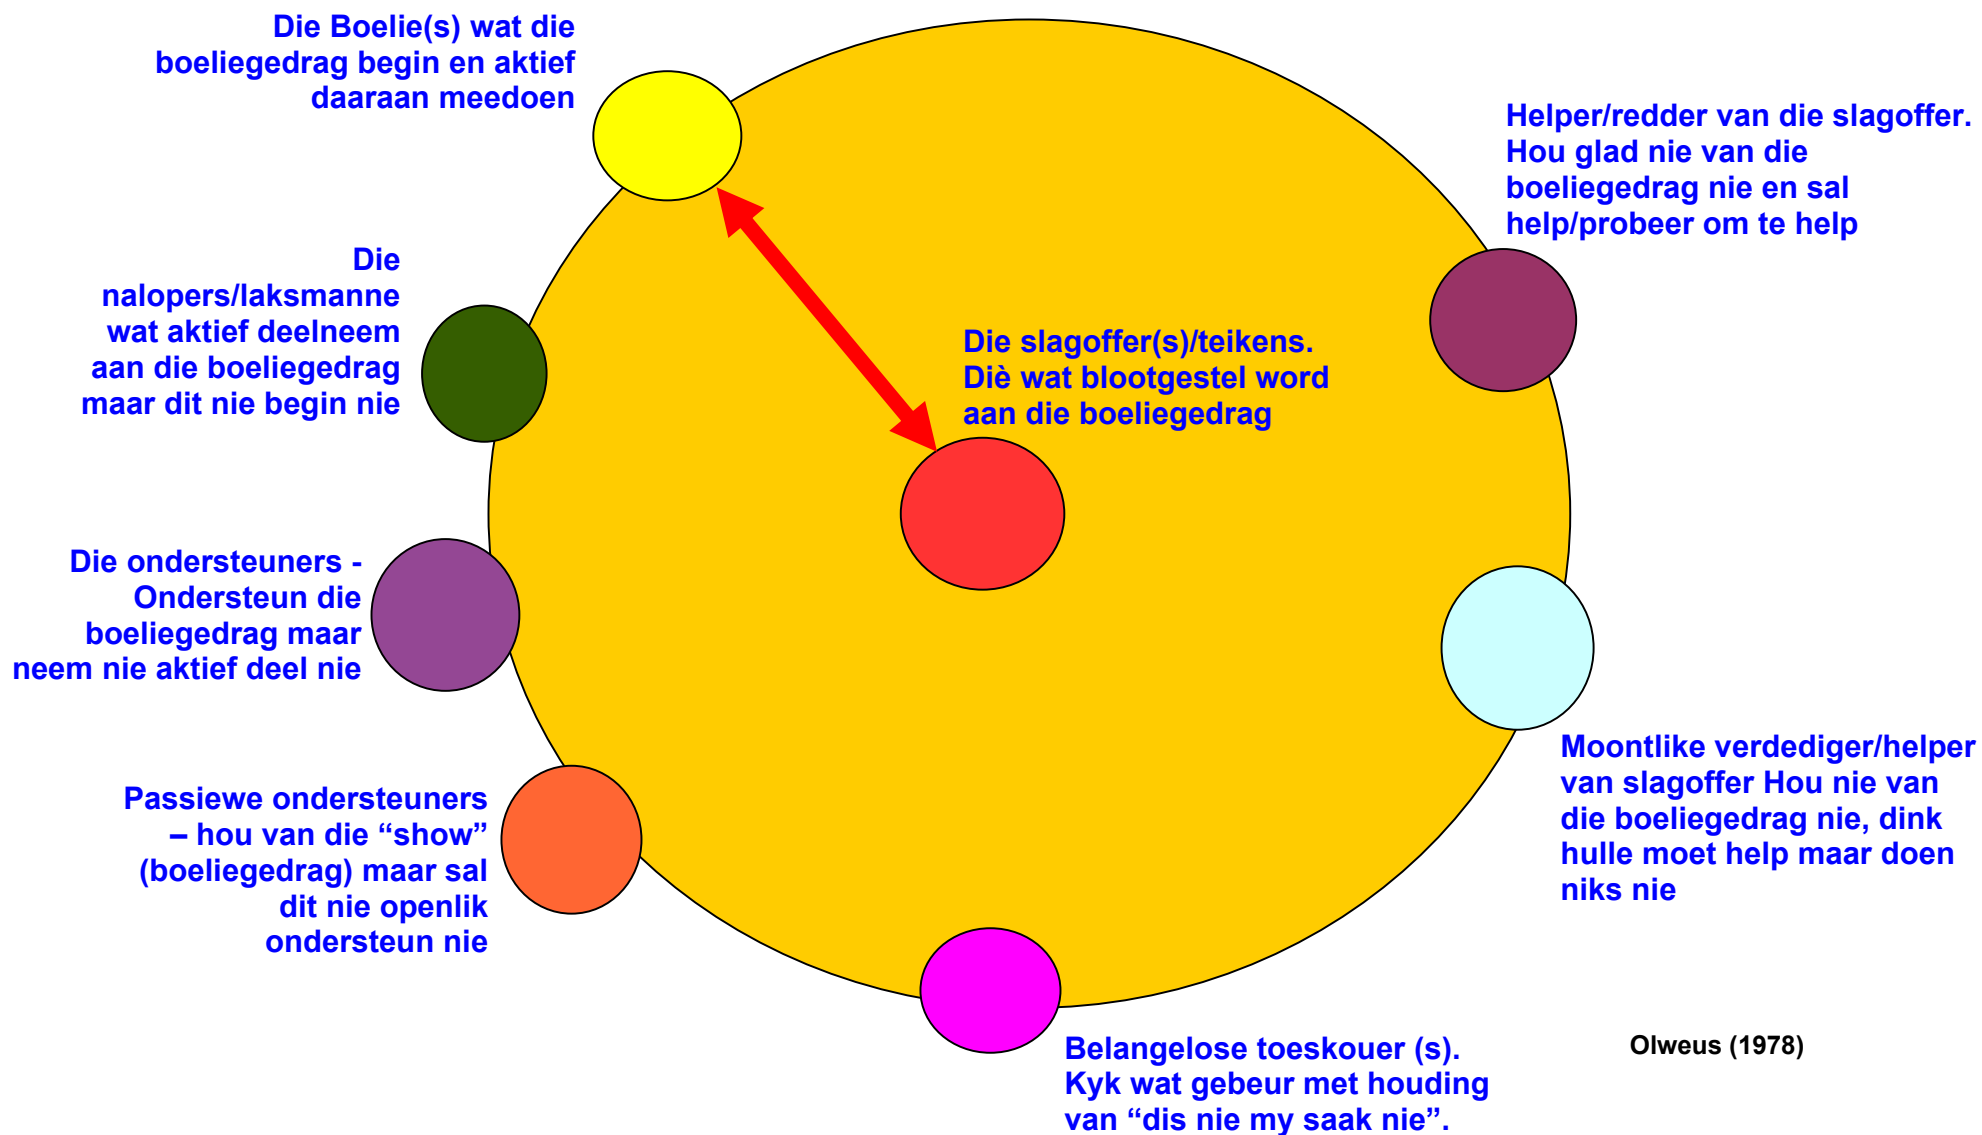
Die Boelie(s) wat die boeliegedrag begin en aktief daaraan meedoen

Helper/redder van die slagoffer. Hou glad nie van die boeliegedrag nie en sal help/probeer om te help

Die nalopers/laksmanne wat aktief deelneem aan die boeliegedrag maar dit nie begin nie

Die slagoffer(s)/teikens. Diè wat blootgestel word aan die boeliegedrag

Die ondersteuners - Ondersteun die boeliegedrag maar neem nie aktief deel nie

Moontlike verdediger/helper van slagoffer Hou nie van die boeliegedrag nie, dink hulle moet help maar doen niks nie

Passiewe ondersteuners – hou van die “show” (boeliegedrag) maar sal dit nie openlik ondersteun nie

Belangelose toeskouer (s). Kyk wat gebeur met houding van “dis nie my saak nie”.

Olweus (1978)